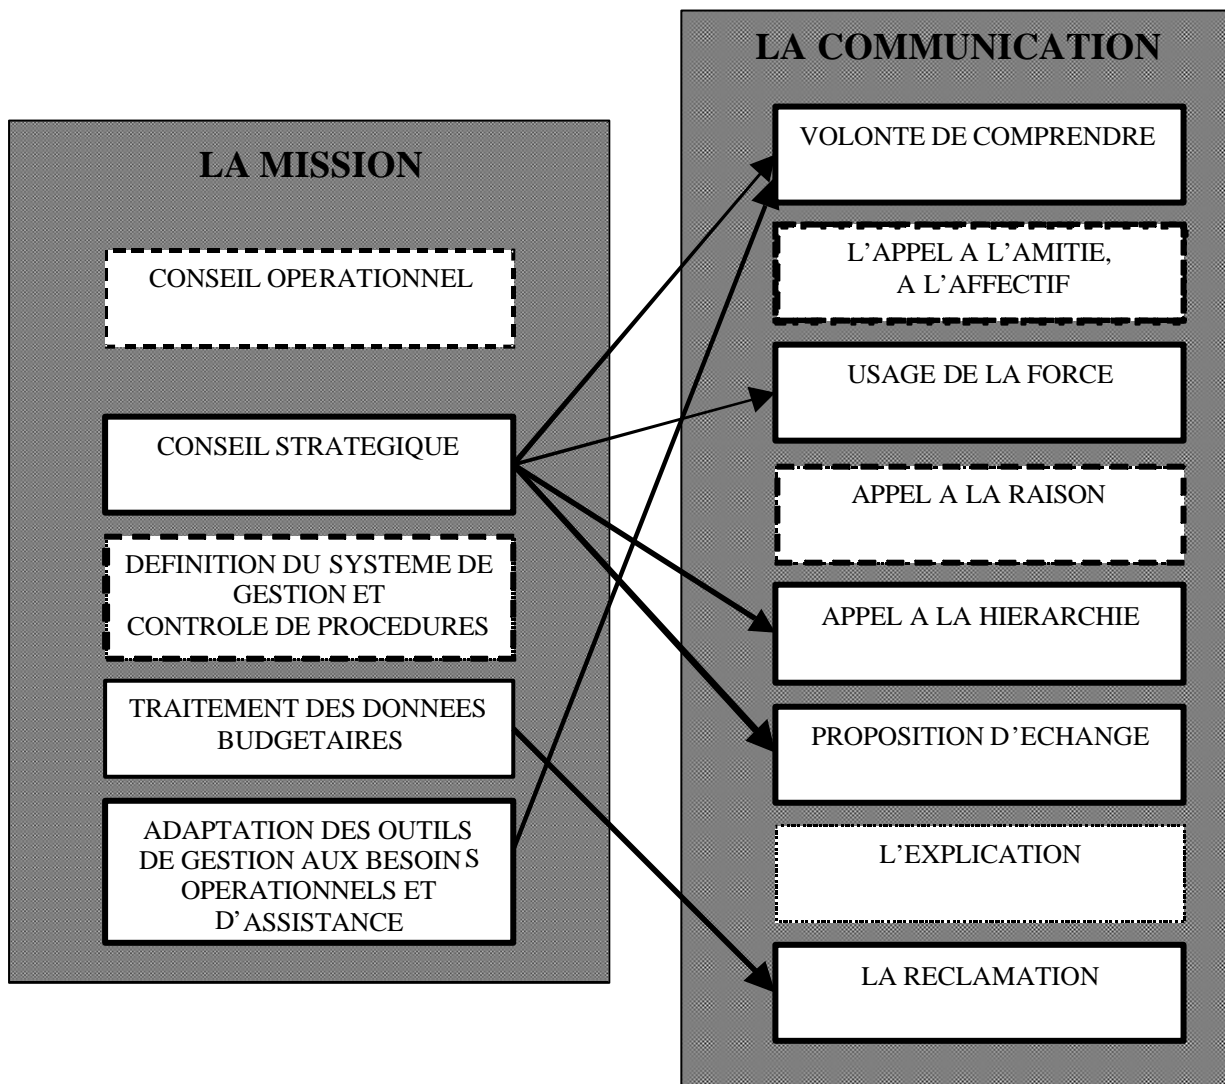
LA MISSION

CONSEIL OPERATIONNEL

CONSEIL STRATEGIQUE

DEFINITION DU SYSTEME DE GESTION ET CONTROLE DE PROCEDURES

TRAITEMENT DES DONNEES BUDGETAIRES

ADAPTATION DES OUTILS DE GESTION AUX BESOINS OPERATIONNELS ET D'ASSISTANCE

LA COMMUNICATION

VOLONTE DE COMPRENDRE

L'APPEL A L'AMITIE, A L'AFFECTIF

USAGE DE LA FORCE

APPEL A LA RAISON

APPEL A LA HIERARCHIE

PROPOSITION D'ECHANGE

L'EXPLICATION

LA RECLAMATION